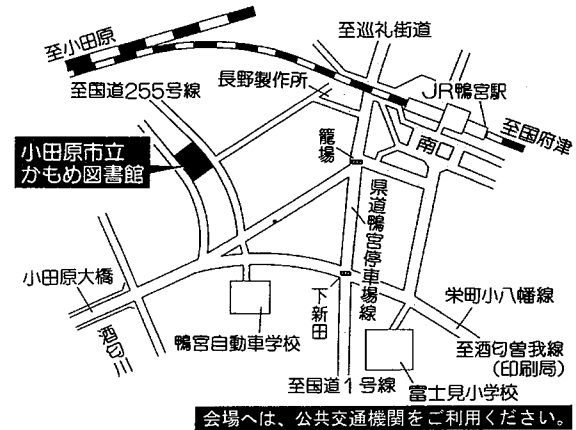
至小田原

至巡礼街道

至国道255号線

長野製作所

JR鴨宮駅

至国府津

小田原市立
かもめ図書館

籠場

南口

県道鴨宮停車場線

小田原大橋

酒匂川

下新田

栄町小八幡線

鴨宮自動車学校

至酒匂曽我線
(印刷局)

至国道1号線

富士見小学校

会場へは、公共交通機関をご利用ください。